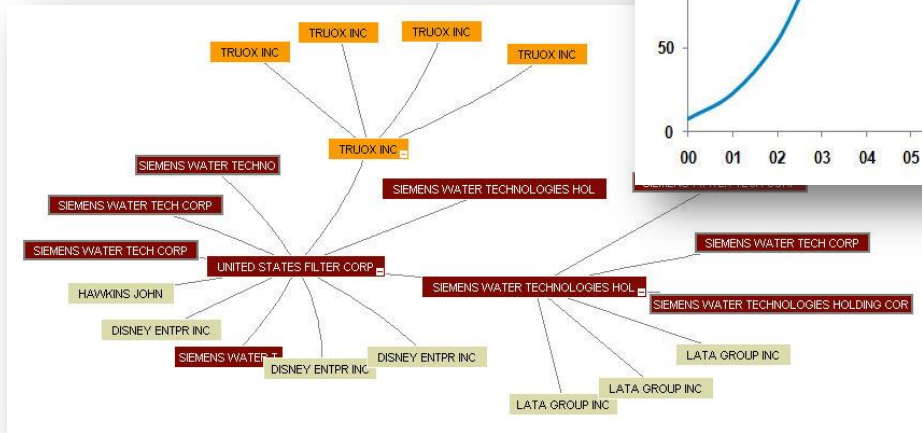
TRUOX INC
TRUOX INC
TRUOX INC
TRUOX INC
TRUOX INC
SIEMENS WATER TECHNO
SIEMENS WATER TECHNOLOGIES HOL
SIEMENS WATER TECH CORP
SIEMENS WATER TECH CORP
UNITED STATES FILTER CORP
SIEMENS WATER TECH CORP
SIEMENS WATER TECHNOLOGIES HOL
SIEMENS WATER TECHNOLOGIES HOLDING COR
HAWKINS JOHN
DISNEY ENTPR INC
SIEMENS WATER T
DISNEY ENTPR INC
DISNEY ENTPR INC
LATA GROUP INC
LATA GROUP INC
LATA GROUP INC
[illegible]

50
0
00 01 02 03 04 05